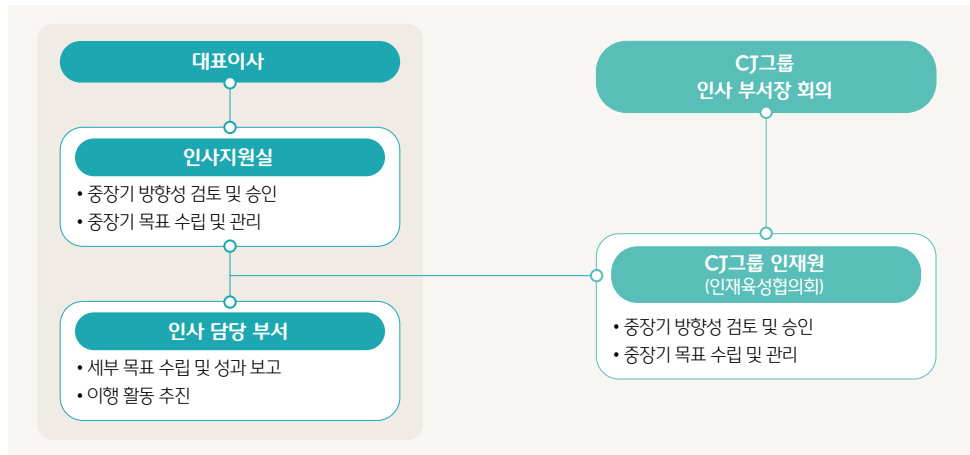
대표이사

인사지원실

• 중장기 방향성 검토 및 승인
• 중장기 목표 수립 및 관리

인사 담당 부서

• 세부 목표 수립 및 성과 보고
• 이행 활동 추진

CJ그룹
인사 부서장 회의

CJ그룹 인재원
(인재육성협의회)

• 중장기 방향성 검토 및 승인
• 중장기 목표 수립 및 관리